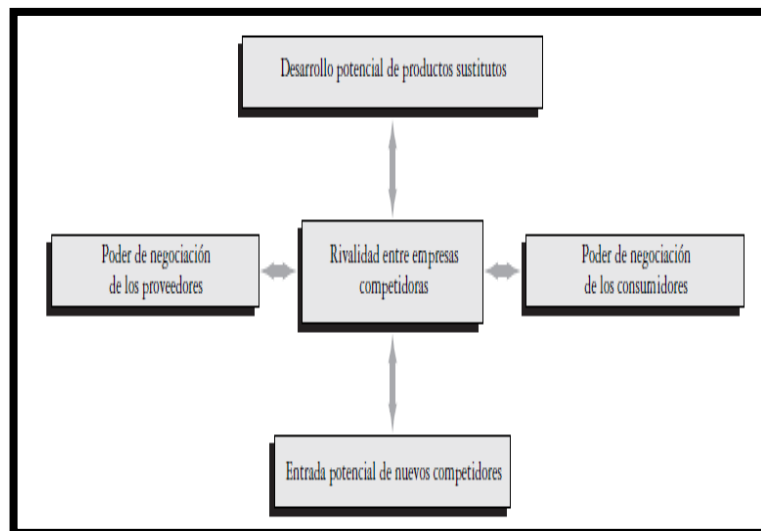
Desarrollo potencial de productos sustitutos

Poder de negociación de los proveedores

Rivalidad entre empresas competidoras

Poder de negociación de los consumidores

Entrada potencial de nuevos competidores